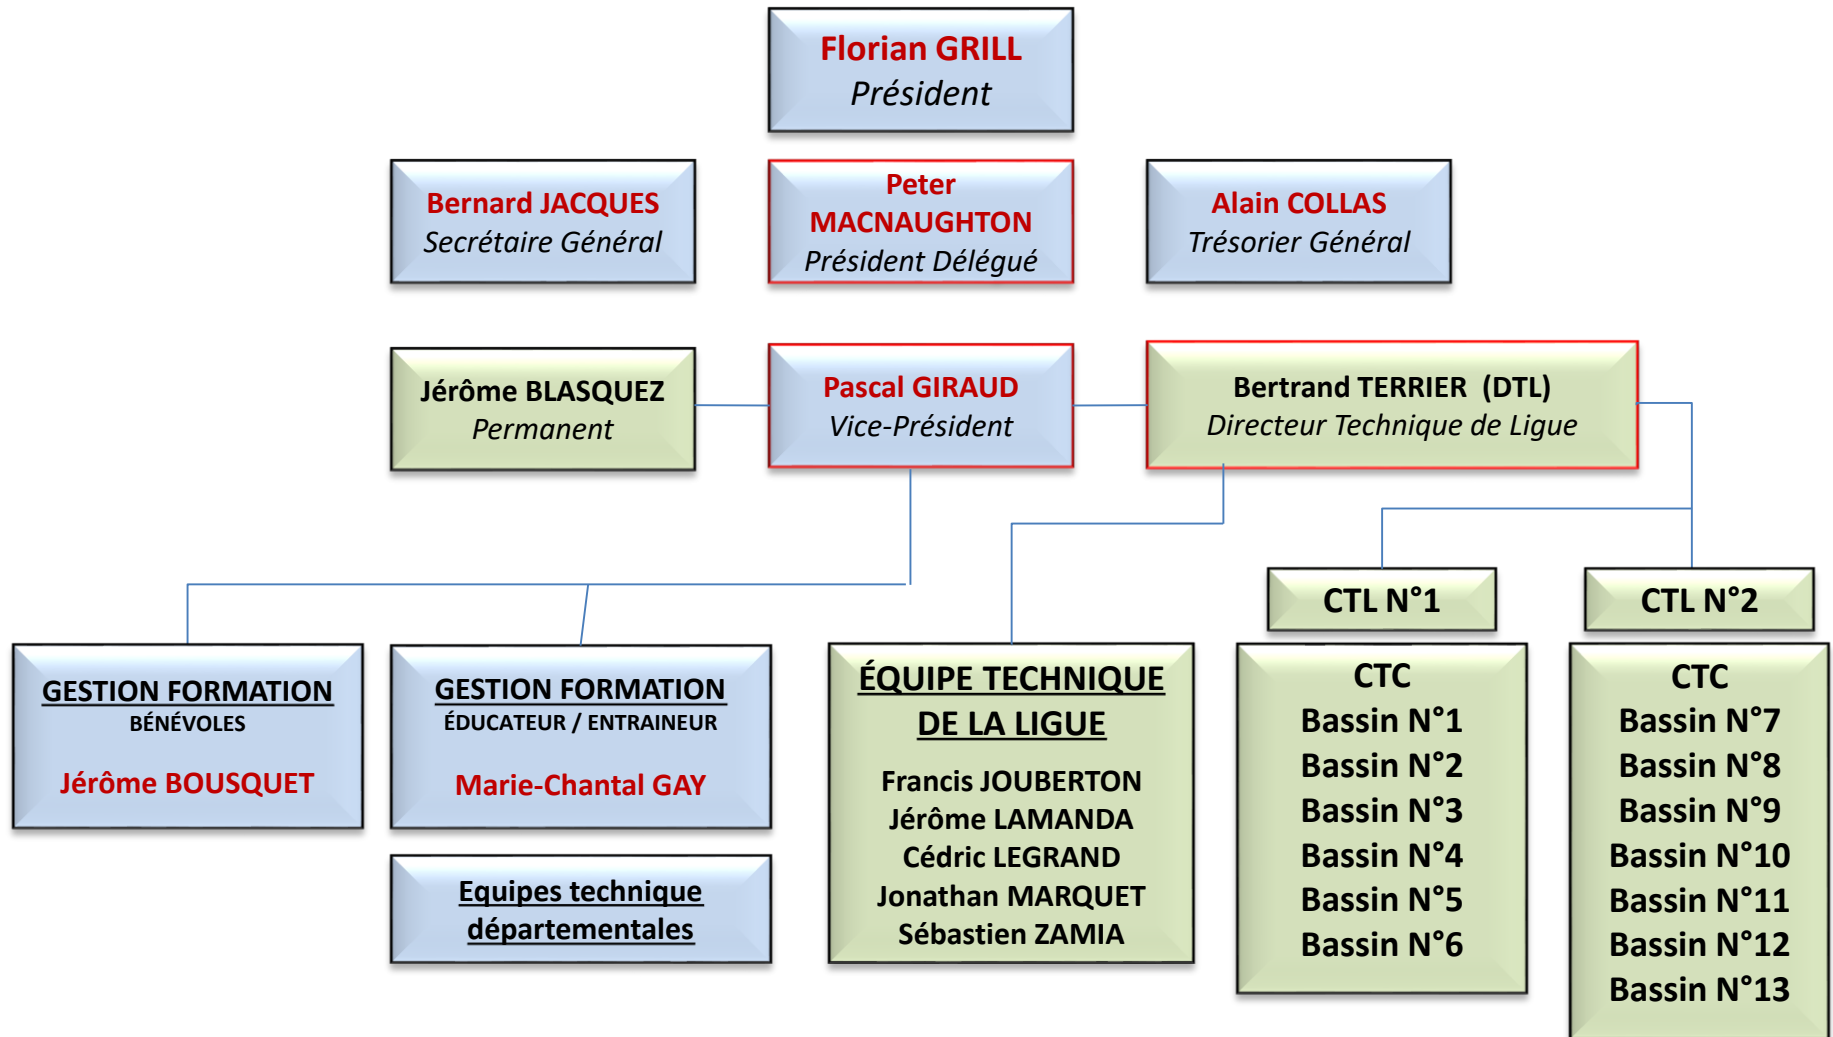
Florian GRILL
Président

Bernard JACQUES
Secrétaire Général

Peter MACNAUGHTON
Président Délégué

Alain COLLAS
Trésorier Général

Jérôme BLASQUEZ
Permanent

Pascal GIRAUD
Vice-Président

Bertrand TERRIER (DTL)
Directeur Technique de Ligue

CTL N°1

CTL N°2

GESTION FORMATION
BÉNÉVOLES

Jérôme BOUSQUET

GESTION FORMATION
ÉDUCATEUR / ENTRAINEUR

Marie-Chantal GAY

Equipes technique départementales

ÉQUIPE TECHNIQUE DE LA LIGUE

Francis JOUBERTON
Jérôme LAMANDA
Cédric LEGRAND
Jonathan MARQUET
Sébastien ZAMIA

CTC
Bassin N°1
Bassin N°2
Bassin N°3
Bassin N°4
Bassin N°5
Bassin N°6

CTC
Bassin N°7
Bassin N°8
Bassin N°9
Bassin N°10
Bassin N°11
Bassin N°12
Bassin N°13